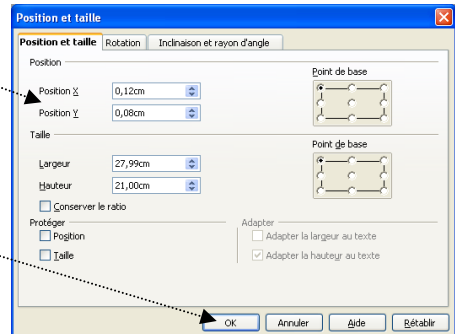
Position et taille

Position et taille | Rotation | Inclinaison et rayon d'angle

Position

Point de base

Position X 0,12cm

Position Y 0,08cm

Taille

Point de base

Largeur 27,99cm

Hauteur 21,00cm

Conserver le ratio

Protéger

Position

Taille

Adapter

Adapter la largeur au texte

Adapter la hauteur au texte

OK | Annuler | Aide | Rétablir